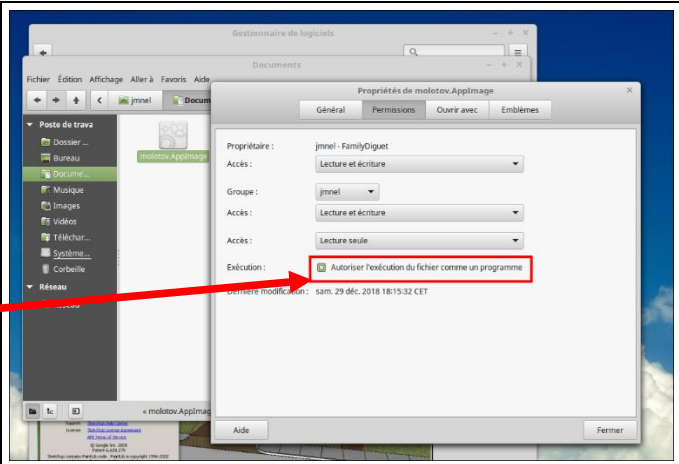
Gestionnaire de logiciels

Documents

Fichier Édition Affichage Aller à Favoris Aide

jmnel Docum

Poste de trava
Dossier ...
Bureau
Docume...
Musique
Images
Vidéos
Téléchar...
Système...
Corbeille

Réseau
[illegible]

molotov.AppImage

« molotov.AppImag

Propriétés de molotov.AppImage

Général Permissions Ouvrir avec Emblèmes

Propriétaire : jmnel - FamilyDiguet
Accès : Lecture et écriture

Groupe : jmnel
Accès : Lecture et écriture

Accès : Lecture seule

Exécution : Autoriser l'exécution du fichier comme un programme

Dernière modification : sam. 29 déc. 2018 18:15:32 CET

Aide

Fermer